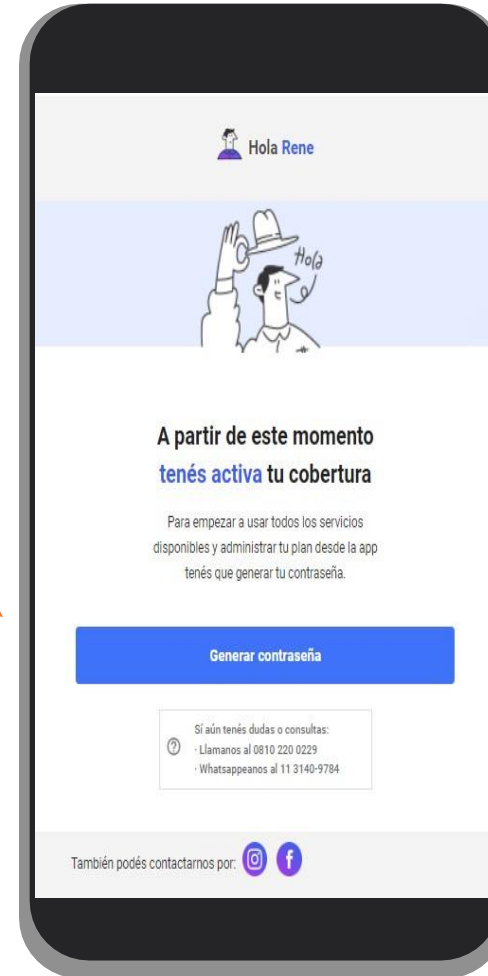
Hola Rene

Hola

A partir de este momento tenés activa tu cobertura

Para empezar a usar todos los servicios disponibles y administrar tu plan desde la app tenés que generar tu contraseña.

Generar contraseña

Sí aún tenés dudas o consultas:
· Llamanos al 0810 220 0229
· Whatsappeanos al 11 3140-9784

También podés contactarnos por: